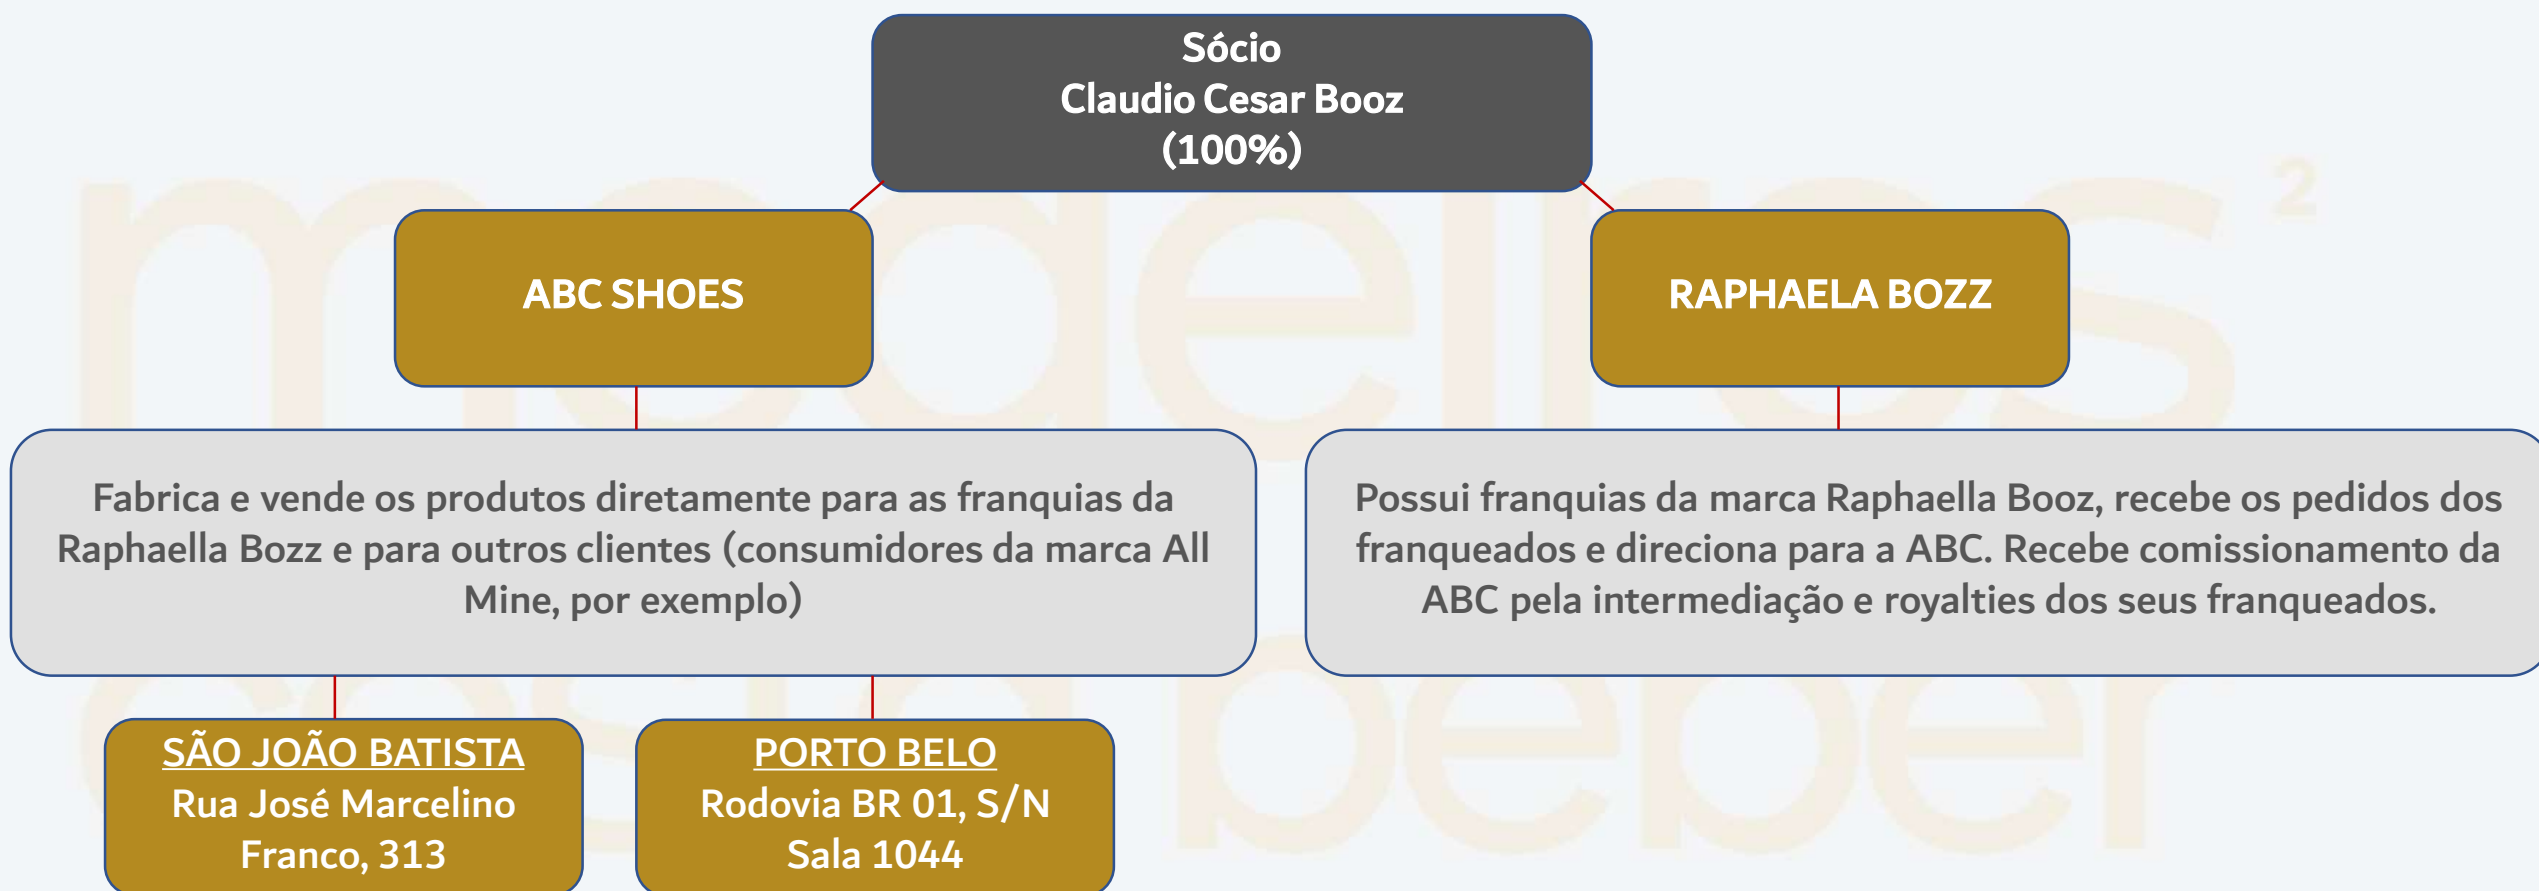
Sócio
Claudio Cesar Booz
(100%)

ABC SHOES

RAPHAELA BOZZ

Fabrica e vende os produtos diretamente para as franquias da Raphaella Bozz e para outros clientes (consumidores da marca All Mine, por exemplo)

Possui franquias da marca Raphaella Booz, recebe os pedidos dos franqueados e direciona para a ABC. Recebe comissionamento da ABC pela intermediação e royalties dos seus franqueados.

SÃO JOÃO BATISTA
Rua José Marcelino Franco, 313

PORTO BELO
Rodovia BR 01, S/N
Sala 1044